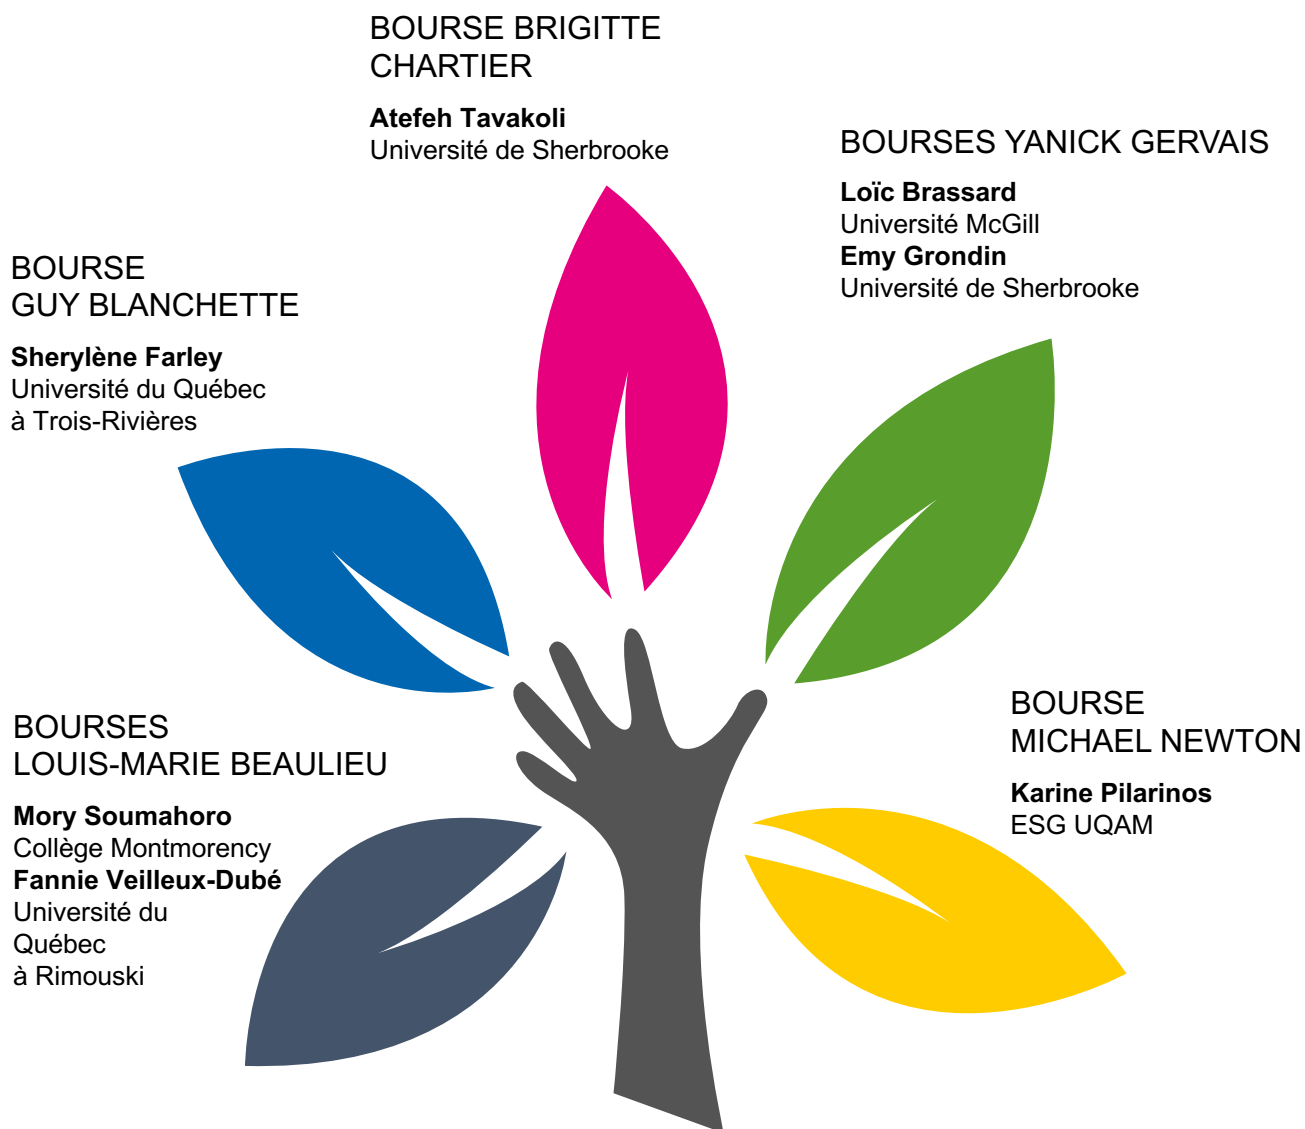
BOURSE BRIGITTE CHARTIER

**Atefeh Tavakoli**
Université de Sherbrooke

BOURSES YANICK GERVAIS

**Loïc Brassard**
Université McGill
**Emy Grondin**
Université de Sherbrooke

BOURSE GUY BLANCHETTE

**Sherylène Farley**
Université du Québec à Trois-Rivières

BOURSES LOUIS-MARIE BEAULIEU

**Mory Soumahoro**
Collège Montmorency
**Fannie Veilleux-Dubé**
Université du Québec à Rimouski

BOURSE MICHAEL NEWTON

**Karine Pilarinos**
ESG UQAM